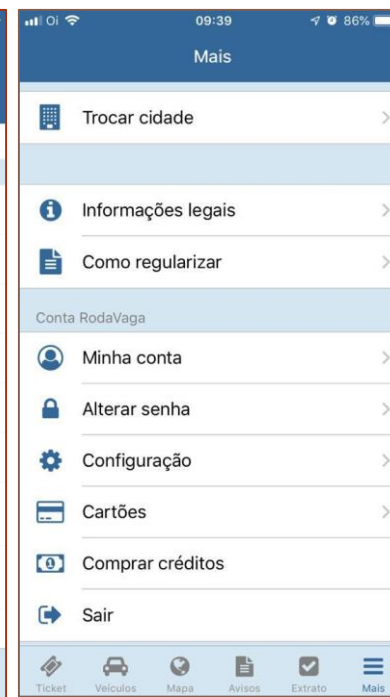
Oi 09:39 86%
Mais

Trocar cidade

Informações legais

Como regularizar

Conta RodaVaga

Minha conta

Alterar senha

Configuração

Cartões

Comprar créditos

Sair

Ticket Veículos Mapa Avisos Extrato Mais